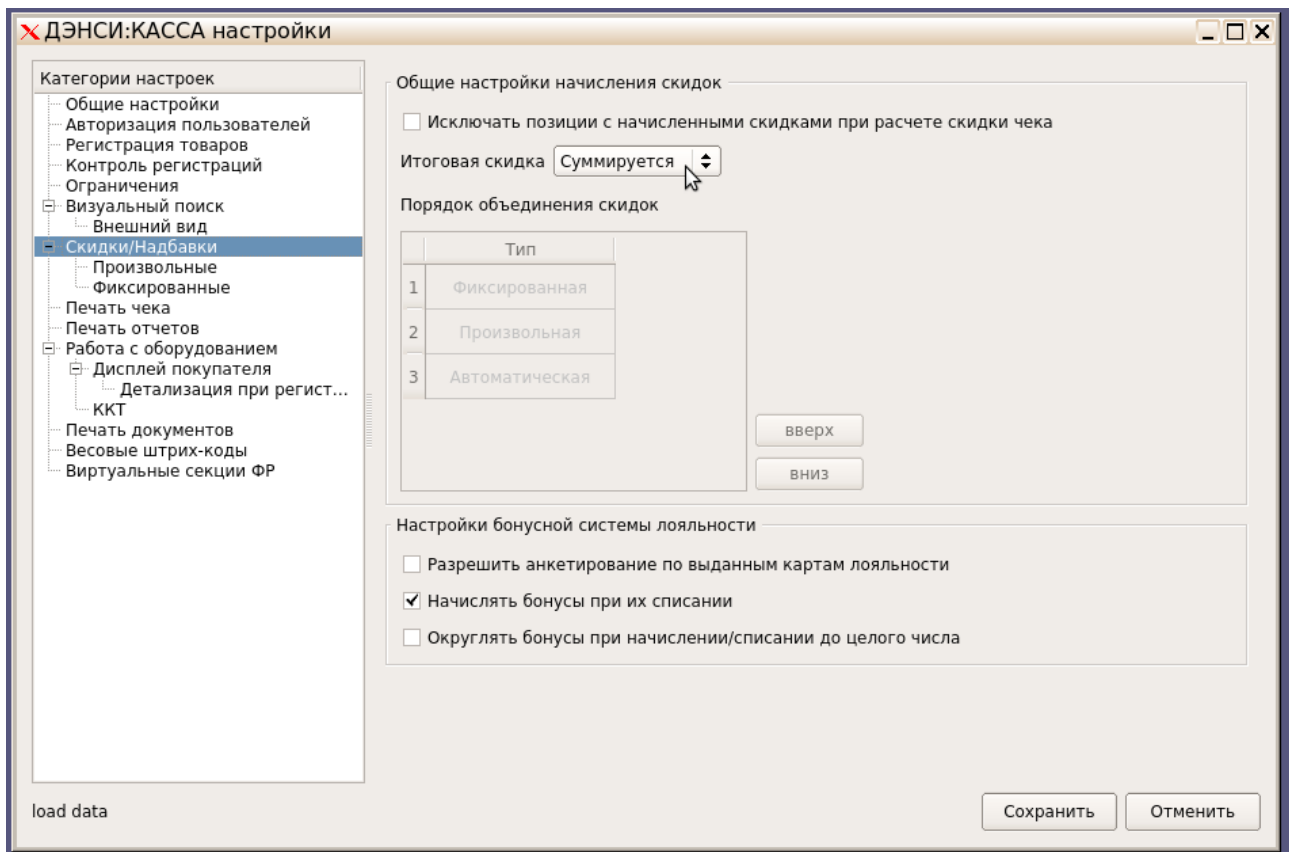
ДЭНСИ:КАССА настройки

Категории настроек
Общие настройки
Авторизация пользователей
Регистрация товаров
Контроль регистраций
Ограничения
Визуальный поиск
Внешний вид
Скидки/Надбавки
Произвольные
Фиксированные
Печать чека
Печать отчетов
Работа с оборудованием
Дисплей покупателя
Детализация при регист...
ККТ
Печать документов
Весовые штрих-коды
Виртуальные секции ФР

Общие настройки начисления скидок
Исключать позиции с начисленными скидками при расчете скидки чека
Итоговая скидка Суммируется
Порядок объединения скидок

| | Тип |
|---|---|
| 1 | Фиксированная |
| 2 | Произвольная |
| 3 | Автоматическая |

вверх
вниз

Настройки бонусной системы лояльности
Разрешить анкетирование по выданным картам лояльности
Начислять бонусы при их списании
Округлять бонусы при начислении/списании до целого числа

load data
Сохранить
Отменить